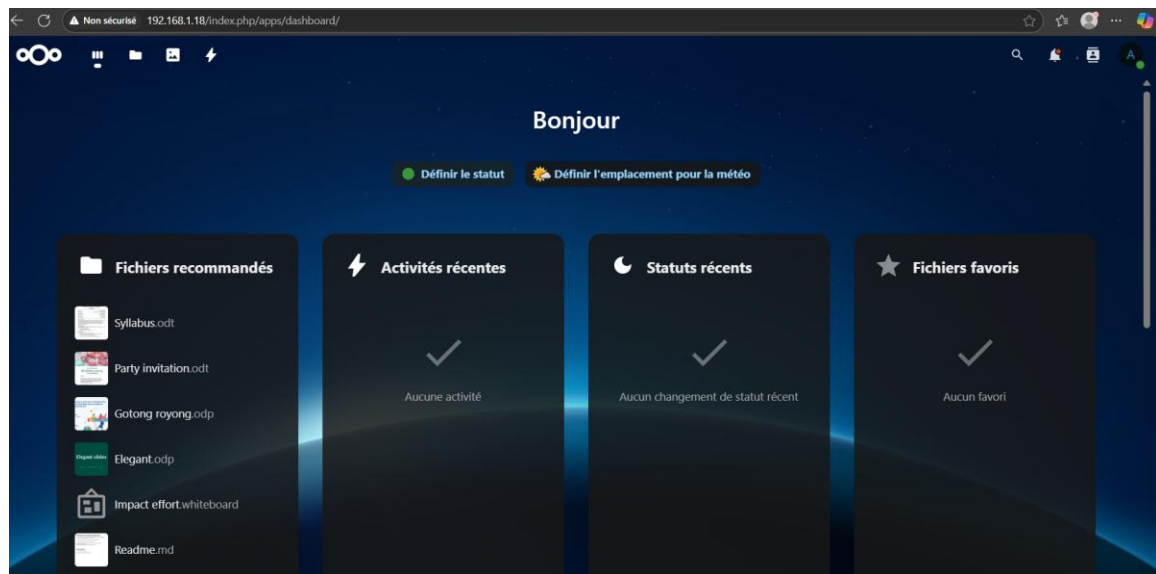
Non sécurisé 192.168.1.18/index.php/apps/dashboard/

A

Bonjour

Définir le statut

Définir l'emplacement pour la météo

Fichiers recommandés

Syllabus.odt

Party invitation.odt

Gotong royong.odp

Elegant.odp

Impact effort.whiteboard

Readme.md

Activités récentes

Aucune activité

Statuts récents

Aucun changement de statut récent

Fichiers favoris

Aucun favori